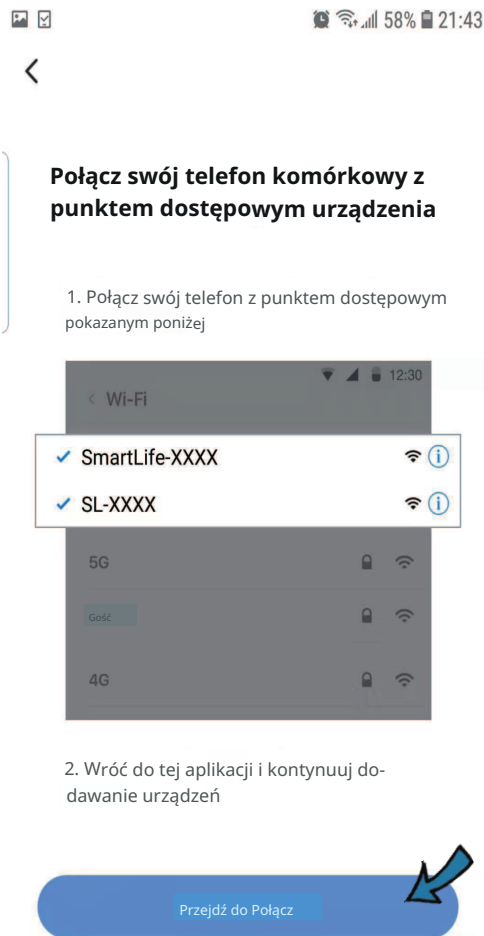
58% 21:43

<

Połącz swój telefon komórkowy z punktem dostępowym urządzenia

1. Połącz swój telefon z punktem dostępowym pokazanym poniżej

12:30

< Wi-Fi

SmartLife-XXXX

SL-XXXX

5G

Gość

4G

2. Wróć do tej aplikacji i kontynuuj dodawanie urządzeń

Przejdź do Połącz